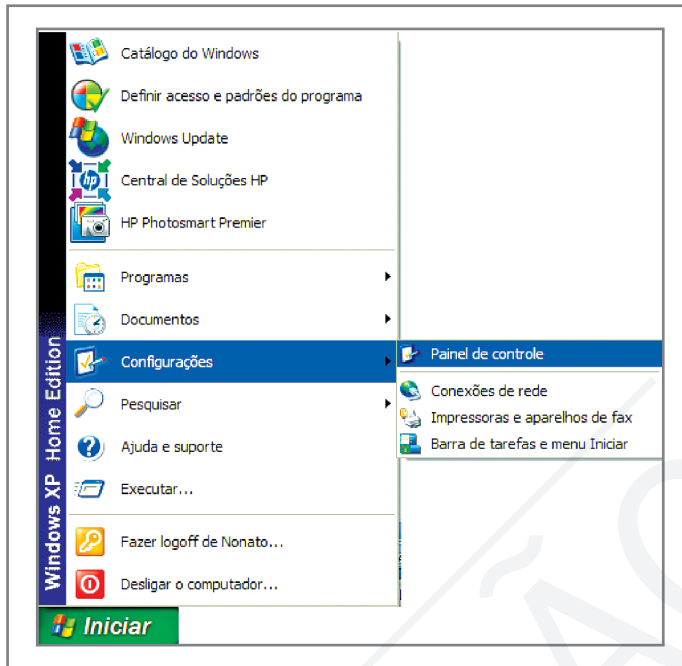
Catálogo do Windows
Definir acesso e padrões do programa
Windows Update
Central de Soluções HP
HP Photosmart Premier
Programas
Documentos
Configurações
Pesquisar
Ajuda e suporte
Executar...
Fazer logoff de Nonato...
Desligar o computador...

Painel de controle
Conexões de rede
Impressoras e aparelhos de fax
Barra de tarefas e menu Iniciar

Windows XP Home Edition

Iniciar